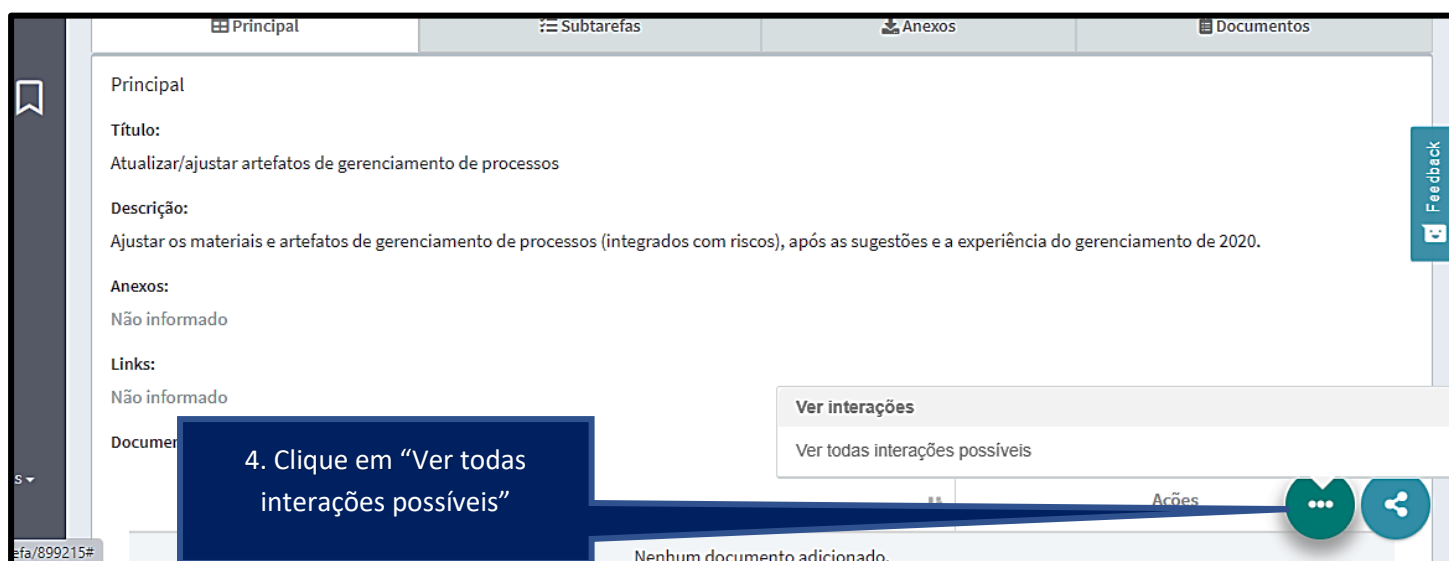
Principal
Subtarefas
Anexos
Documentos

Principal

Título:
Atualizar/ajustar artefatos de gerenciamento de processos

Descrição:
Ajustar os materiais e artefatos de gerenciamento de processos (integrados com riscos), após as sugestões e a experiência do gerenciamento de 2020.

Anexos:
Não informado

Links:
Não informado

Documen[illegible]

Feedback

Ver interações
Ver todas interações possíveis

4. Clique em "Ver todas interações possíveis"

Ações

Nenhum documento adicionado.

s

efa/899215#